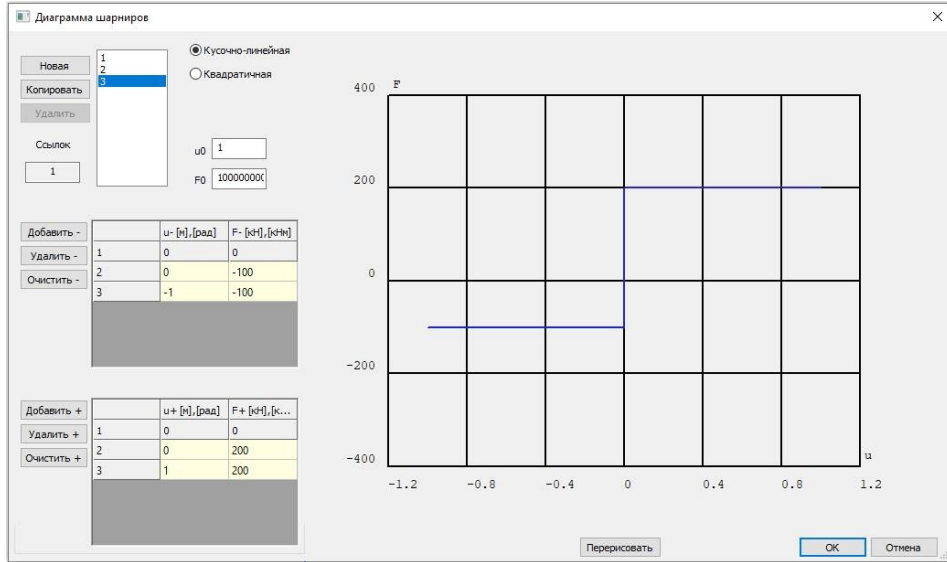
Диаграмма шарниров

×

Новая
Копировать
Удалить

1
2
3

Кусочно-линейная
Квадратичная

Ссылок
1

u0 1
F0 100000000

Добавить -
Удалить -
Очистить -

| | u- [м],[рад] | F- [кН],[кНм] |
|---|---|---|
| 1 | 0 | 0 |
| 2 | 0 | -100 |
| 3 | -1 | -100 |

Добавить +
Удалить +
Очистить +

| | u+ [м],[рад] | F+ [кН],[к... |
|---|---|---|
| 1 | 0 | 0 |
| 2 | 0 | 200 |
| 3 | 1 | 200 |

400 F
200
0
-200
-400
u
-1.2 -0.8 -0.4 0 0.4 0.8 1.2

Перерисовать
OK
Отмена